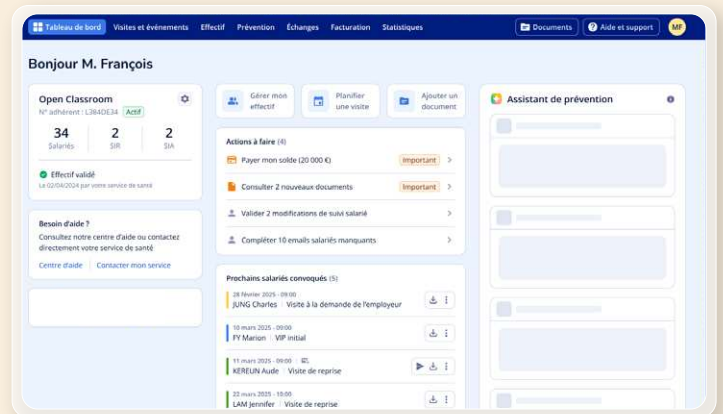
Tableau de bord Visites et événements Effectif Prévention Échanges Facturation Statistiques

Documents Aide et support MF

Bonjour M. François

Open Classroom
N° adhérent : L384DE34 Actif

34 Salariés
2 SIR
2 SIA

Effectif validé
Le 02/04/2024 par votre service de santé

Besoin d'aide ?
Consultez notre centre d'aide ou contactez directement votre service de santé

Centre d'aide | Contacter mon service

Gérer mon effectif

Planifier une visite

Ajouter un document

Actions à faire (4)

Payer mon solde (20 000 €) Important

Consulter 2 nouveaux documents Important

Valider 2 modifications de suivi salarié

Compléter 10 emails salariés manquants

Prochains salariés convoqués (5)

28 février 2025 - 09:00
JUNG Charles | Visite à la demande de l'employeur

10 mars 2025 - 00:00
FY Marion | VIP initial

11 mars 2025 - 09:00
KEREUN Aude | Visite de reprise

22 mars 2025 - 10:00
LAM Jennifer | Visite de reprise

Assistant de prévention